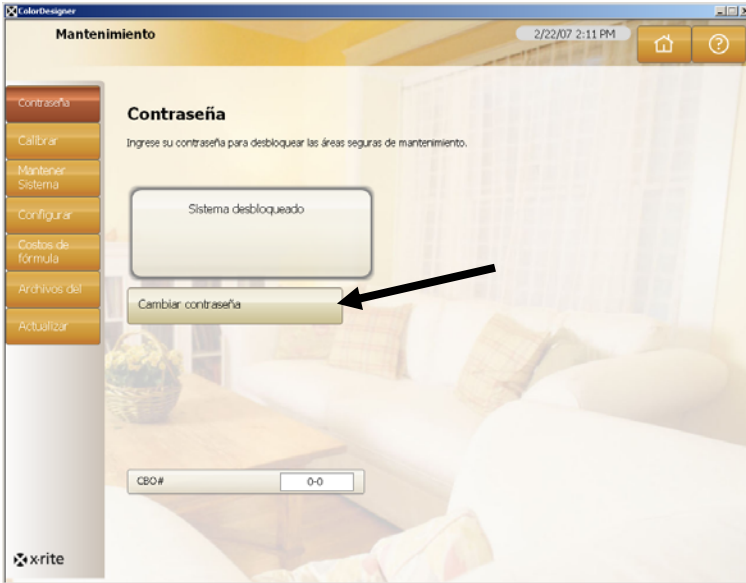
ColorDesigner

Mantenimiento

2/22/07 2:11 PM

Contraseña

Calibrar

Mantener Sistema

Configurar

Costos de fórmula

Archivos del

Actualizar

Contraseña

Ingrese su contraseña para desbloquear las áreas seguras de mantenimiento.

Sistema desbloqueado

Cambiar contraseña

CBO#

0-0

x·rite